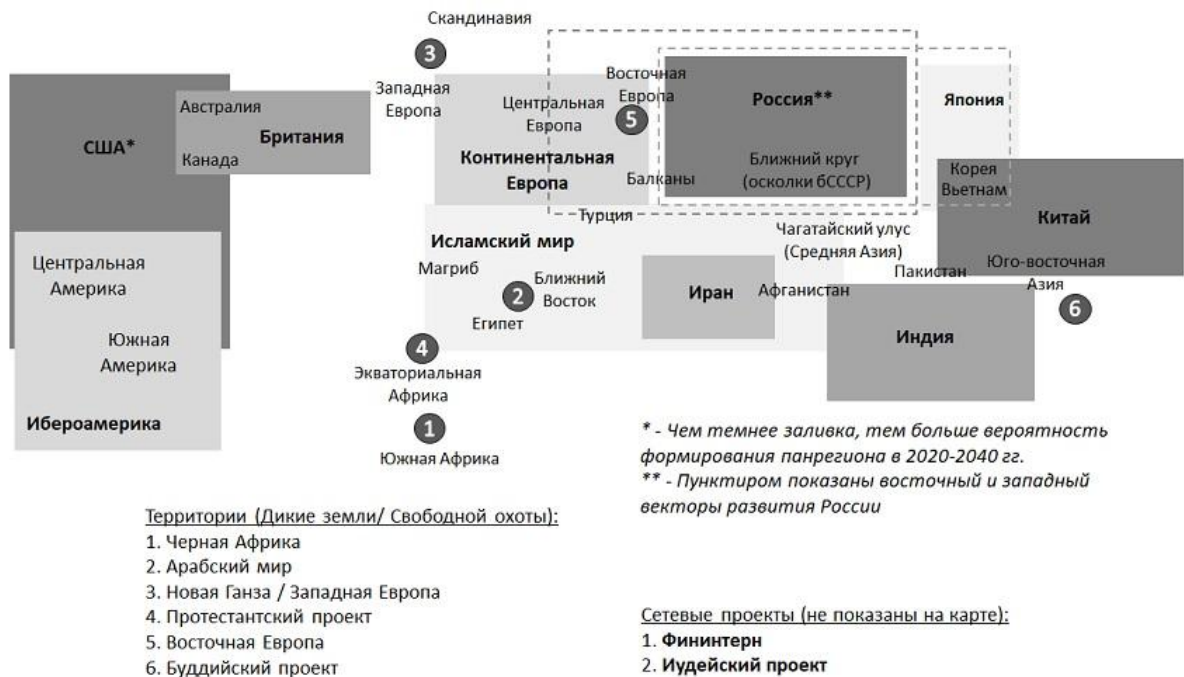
Скандинавия

3

Западная Европа

Восточная Европа

Центральная Европа

5

Россия**

Япония

Австралия

Британия

Канада

США*

Континентальная Европа

Ближний круг (осколки бСССР)

Балканы

Корея Вьетнам

Турция

Китай

Исламский мир

Чагатайский улус (Средняя Азия)

Центральная Америка

Магриб

Ближний Восток

2

Иран

Афганистан

Пакистан

Юго-восточная Азия

Египет

6

Южная Америка

Индия

4

Экваториальная Африка

Ибероамерика

1

Южная Африка

* - Чем темнее заливка, тем больше вероятность формирования панрегиона в 2020-2040 гг.
** - Пунктиром показаны восточный и западный векторы развития России

Территории (Дикие земли/ Свободной охоты):
1. Черная Африка
2. Арабский мир
3. Новая Ганза / Западная Европа
4. Протестантский проект
5. Восточная Европа
6. Буддийский проект

Сетевые проекты (не показаны на карте):
1. Фининтерн
2. Иудейский проект